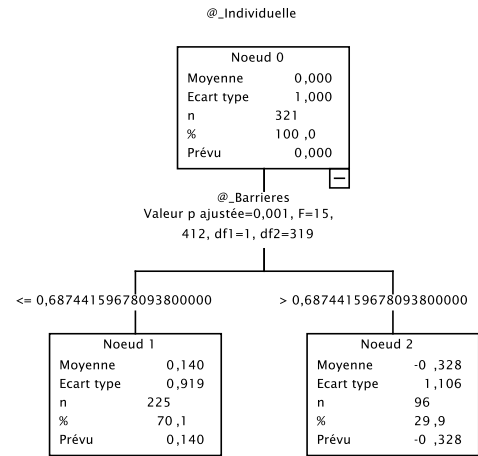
@_Individuelle

Noeud 0

| Moyenne | 0,000 |
|---|---|
| Ecart type | 1,000 |
| n | 321 |
| % | 100 ,0 |
| Prévu | 0,000 |

−

@_Barrieres
Valeur p ajustée=0,001, F=15, 412, df1=1, df2=319

<= 0,687441596780938000000

> 0,687441596780938000000

Noeud 1

| Moyenne | 0,140 |
|---|---|
| Ecart type | 0,919 |
| n | 225 |
| % | 70,1 |
| Prévu | 0,140 |

Noeud 2

| Moyenne | -0 ,328 |
|---|---|
| Ecart type | 1,106 |
| n | 96 |
| % | 29,9 |
| Prévu | -0 ,328 |